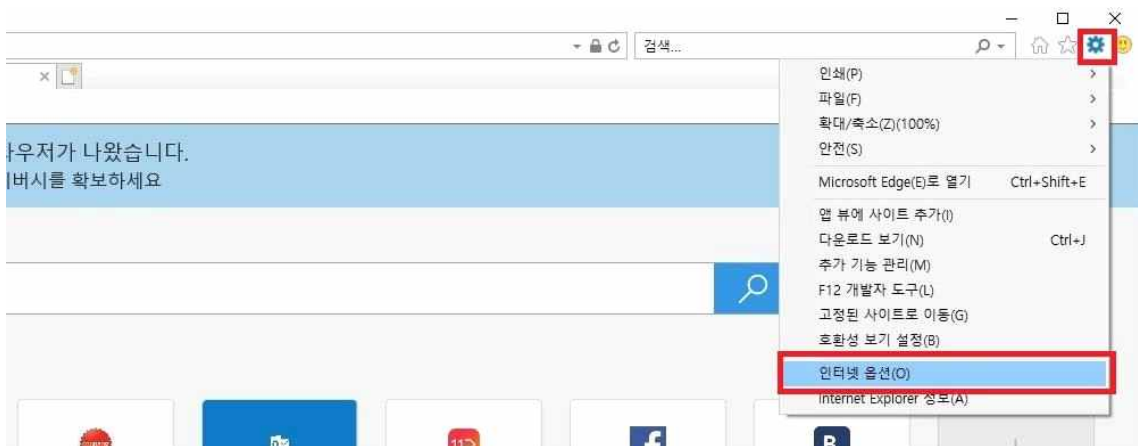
검색...

라우저가 나왔습니다.
|버시를 확보하세요

인쇄(P)
파일(F)
확대/축소(Z)(100%)
안전(S)
Microsoft Edge(E)로 열기 Ctrl+Shift+E
앱 뷰에 사이트 추가(I)
다운로드 보기(N) Ctrl+J
추가 기능 관리(M)
F12 개발자 도구(L)
고정된 사이트로 이동(G)
호환성 보기 설정(B)
인터넷 옵션(O)
Internet Explorer 정보(A)